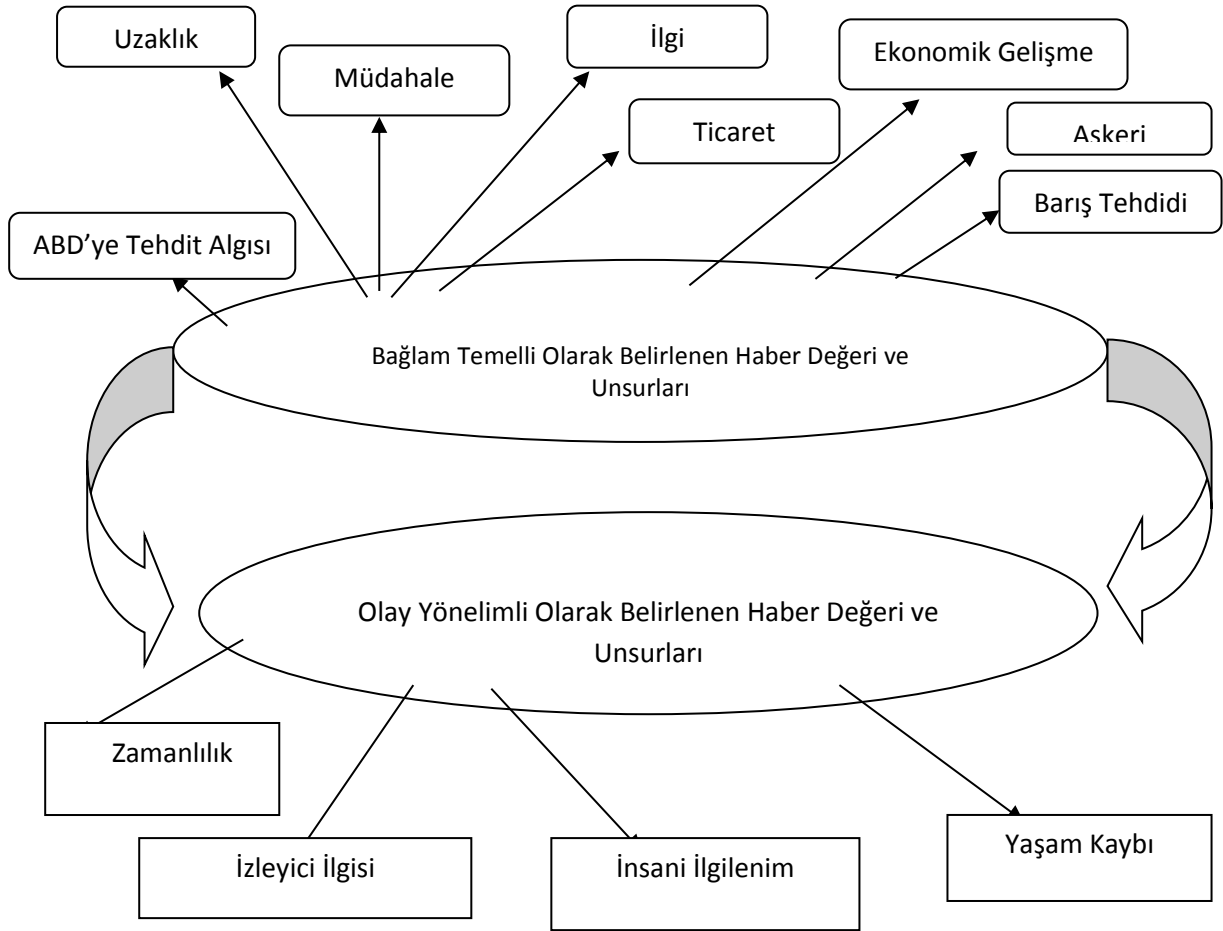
Uzaklık

Müdahale

İlgi

Ticaret

Ekonomik Gelişme

Askeri

Barış Tehdidi

ABD'ye Tehdit Algısı

Bağlam Temelli Olarak Belirlenen Haber Değeri ve Unsurları

Olay Yönelimli Olarak Belirlenen Haber Değeri ve Unsurları

Zamanlılık

İzleyici İlgisi

İnsani İlgilenim

Yaşam Kaybı